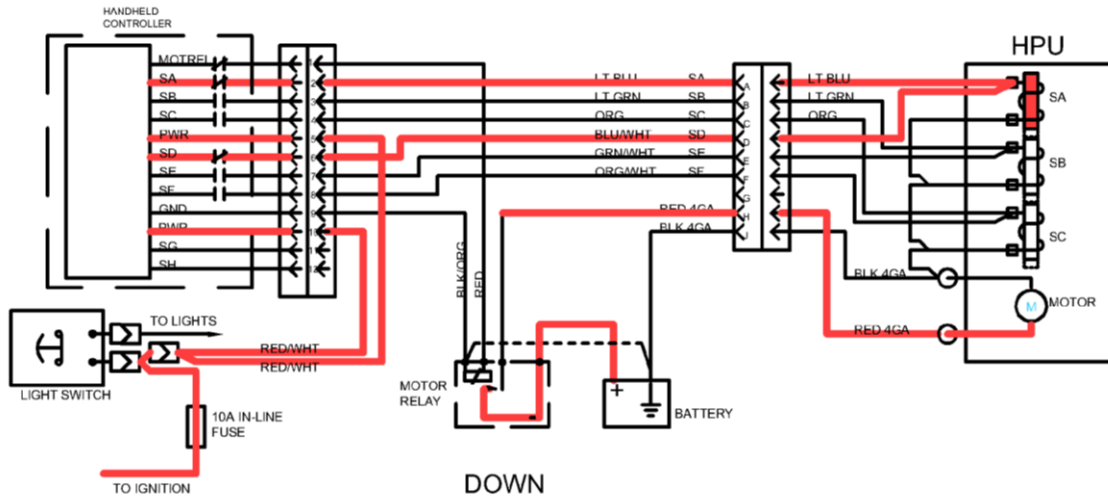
HANDHELD CONTROLLER

MOTREL
SA
SB
SC
PWR
SD
SE
SF
GND
PWR
SG
SH

1
2
3
4
5
6
7
8
9
10
11
12

HPU

LT BLU SA
LT GRN SB
ORG SC
BLU/WHT SD
GRN/WHT SE
ORG/WHT SF
RED 4GA
BLK 4GA

A
B
C
D
E
F
G
H
J

LT BLU
LT GRN
ORG

SA
SB
SC

BLK 4GA
MOTOR
M
RED 4GA

BLK/ORG
RED

TO LIGHTS
RED/WHT
RED/WHT
LIGHT SWITCH
10A IN-LINE FUSE
TO IGNITION

MOTOR RELAY
+
BATTERY

DOWN